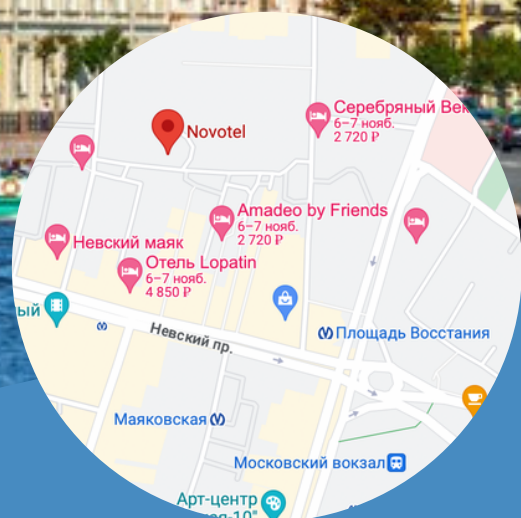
Novotel
Серебряный Век
6–7 нояб.
2 720 ₽
Amadeo by Friends
6–7 нояб.
2 720 ₽
Невский маяк
Отель Lopatin
6–7 нояб.
4 850 ₽
ый
Невский пр.
Площадь Восстания
Маяковская
Московский вокзал
Арт-центр
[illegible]ля-10"